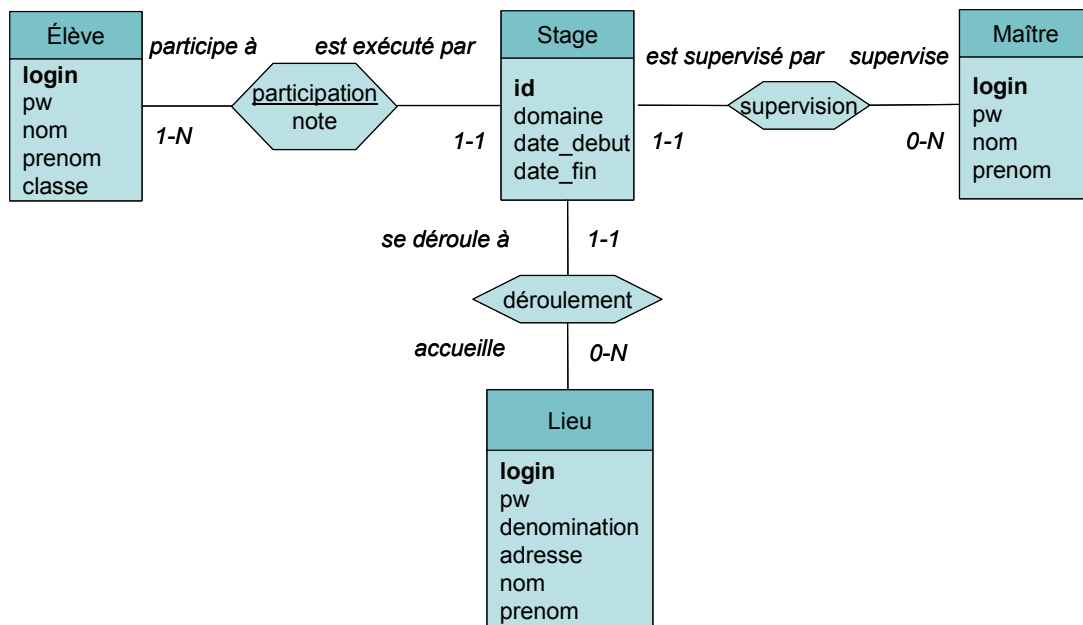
Élève

**login**
pw
nom
prenom
classe

*participe à*

*1-N*

participation
note

*est exécuté par*

*1-1*

Stage

**id**
domaine
date_debut
date_fin

*est supervisé par*

*1-1*

supervision

*supervise*

*0-N*

Maître

**login**
pw
nom
prenom

*se déroule à*

*1-1*

déroulement

*accueille*

*0-N*

Lieu

**login**
pw
denomination
adresse
nom
prenom